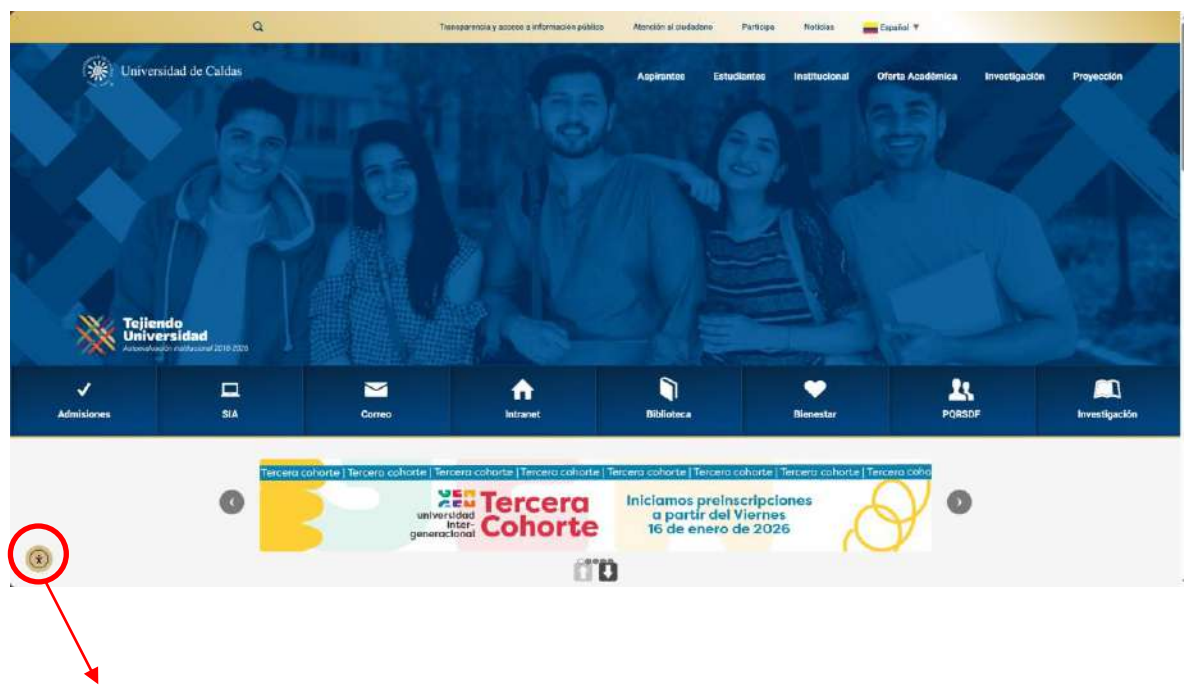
Transparencia y acceso a información pública | Atención al ciudadano | Participa | Noticias | Español ▼

Universidad de Caldas

Aspirantes | Estudiantes | Institucional | Oferta Académica | Investigación | Proyección

Tejiendo Universidad
Autoevaluación institucional 2018-2026

Admisiones | SIA | Correo | Intranet | Biblioteca | Bienestar | PQRSDF | Investigación

Tercera cohorte | Tercera cohorte | Tercera cohorte | Tercera cohorte | Tercera cohorte | Tercera cohorte | Tercera cohorte | Tercera coho

universidad inter-generacional

Tercera Cohorte

Iniciamos preinscripciones a partir del Viernes 16 de enero de 2026